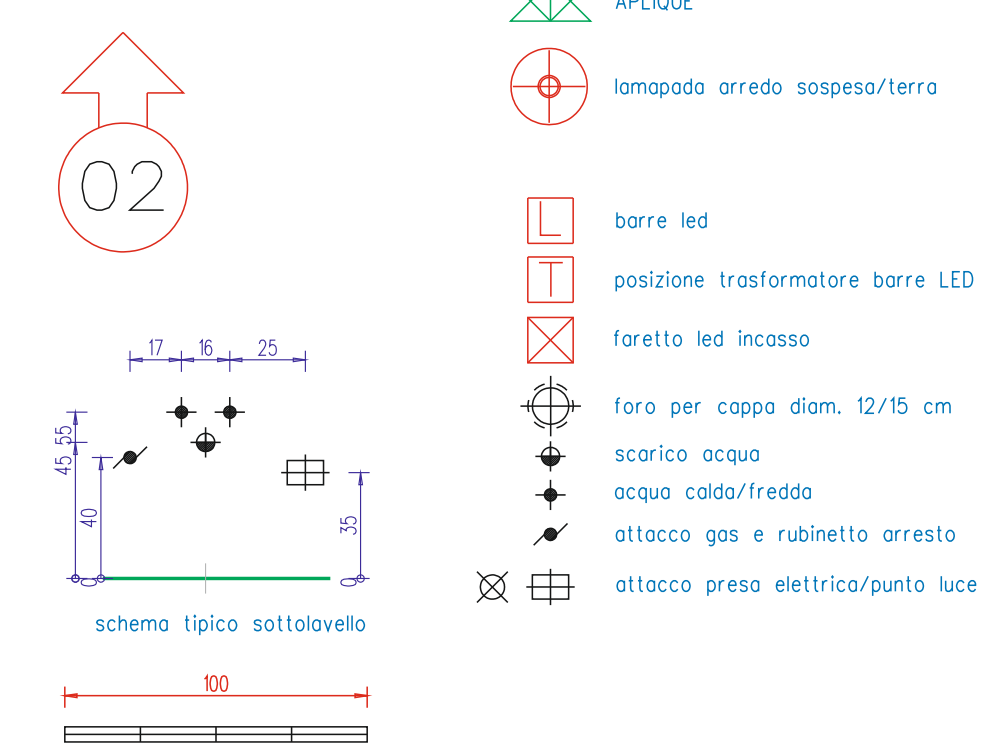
APLIQUE

lamapada arredo sospesa/terra

02

L barre led

T posizione trasformatore barre LED

faretto led incasso

foro per cappa diam. 12/15 cm

scarico acqua

acqua calda/fredda

attacco gas e rubinetto arresto

attacco presa elettrica/punto luce

17 16 25

45 55

40

35

0 0

schema tipico sottolavello

100